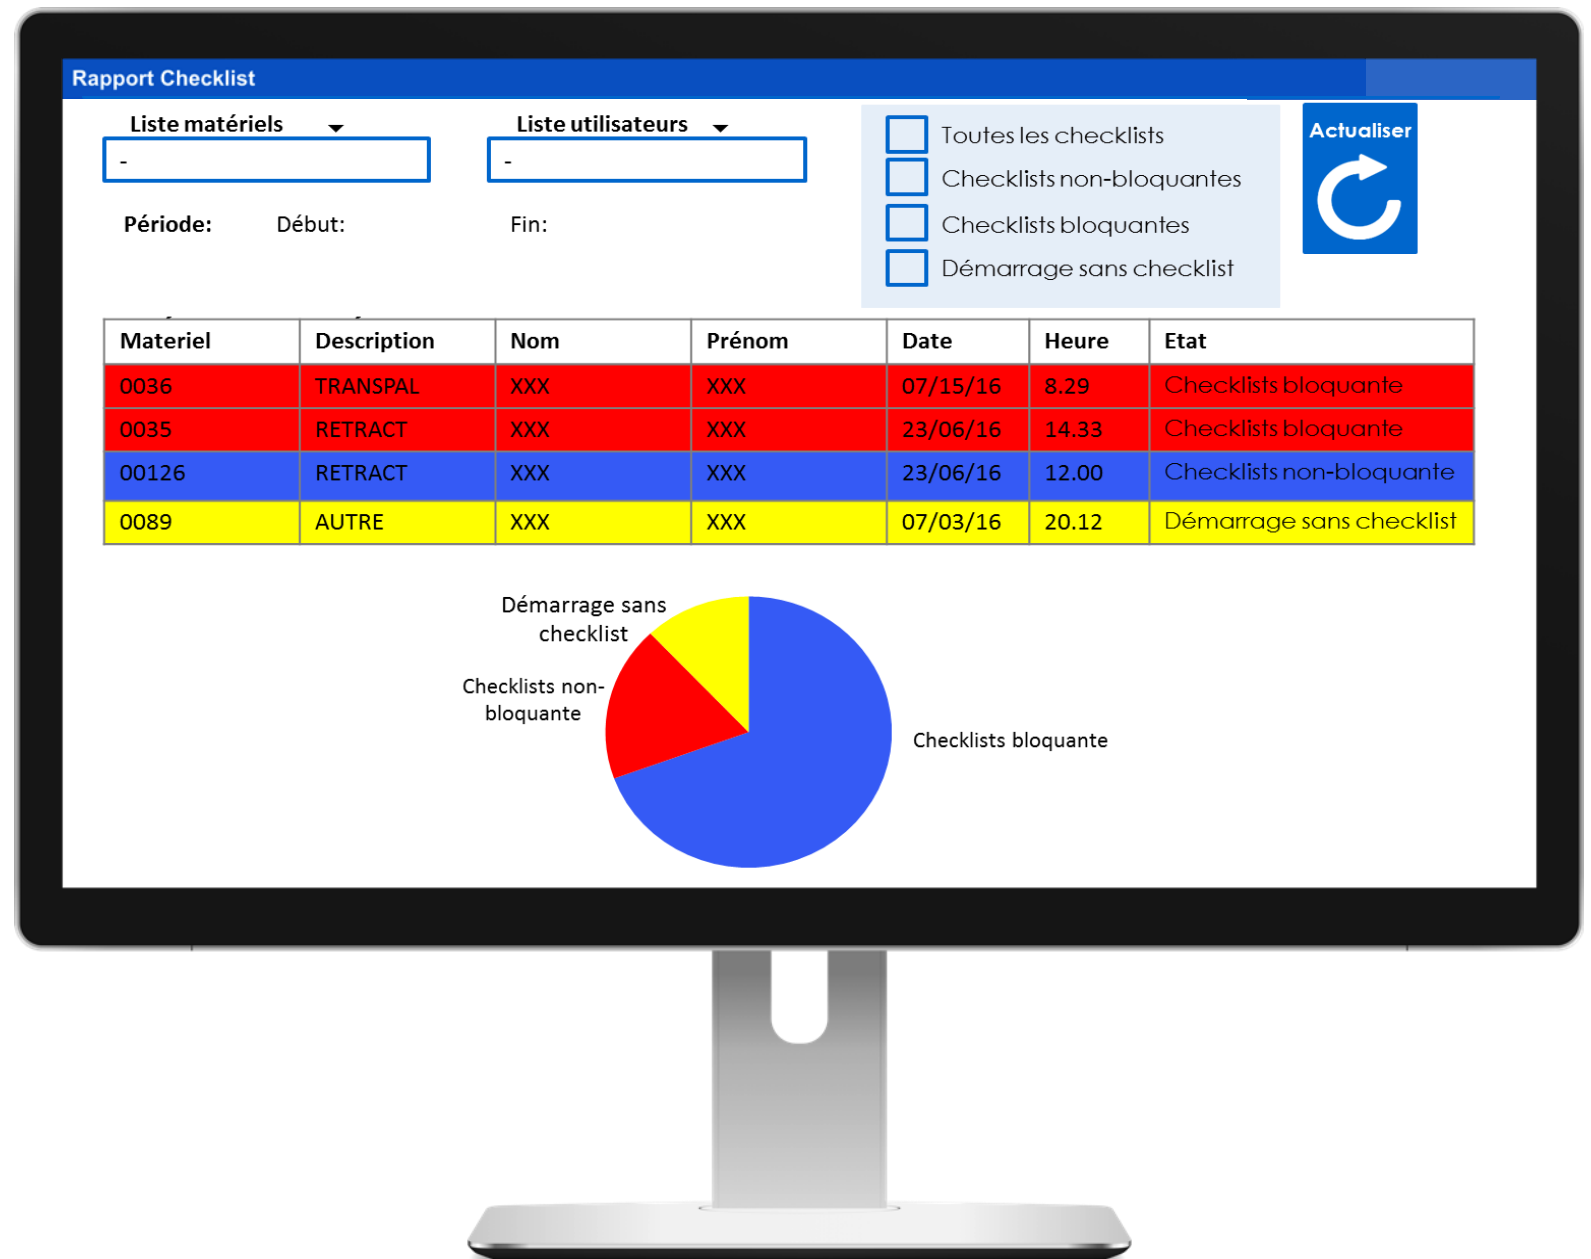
Rapport Checklist

Liste matériels

-

Liste utilisateurs

-

Toutes les checklists
Checklists non-bloquantes
Checklists bloquantes
Démarrage sans checklist

Actualiser

Période: Début: Fin:

| Materiel | Description | Nom | Prénom | Date | Heure | Etat |
|---|---|---|---|---|---|---|
| 0036 | TRANSPAL | XXX | XXX | 07/15/16 | 8.29 | Checklists bloquante |
| 0035 | RETRACT | XXX | XXX | 23/06/16 | 14.33 | Checklists bloquante |
| 00126 | RETRACT | XXX | XXX | 23/06/16 | 12.00 | Checklists non-bloquante |
| 0089 | AUTRE | XXX | XXX | 07/03/16 | 20.12 | Démarrage sans checklist |

Démarrage sans checklist

Checklists non-bloquante

Checklists bloquante